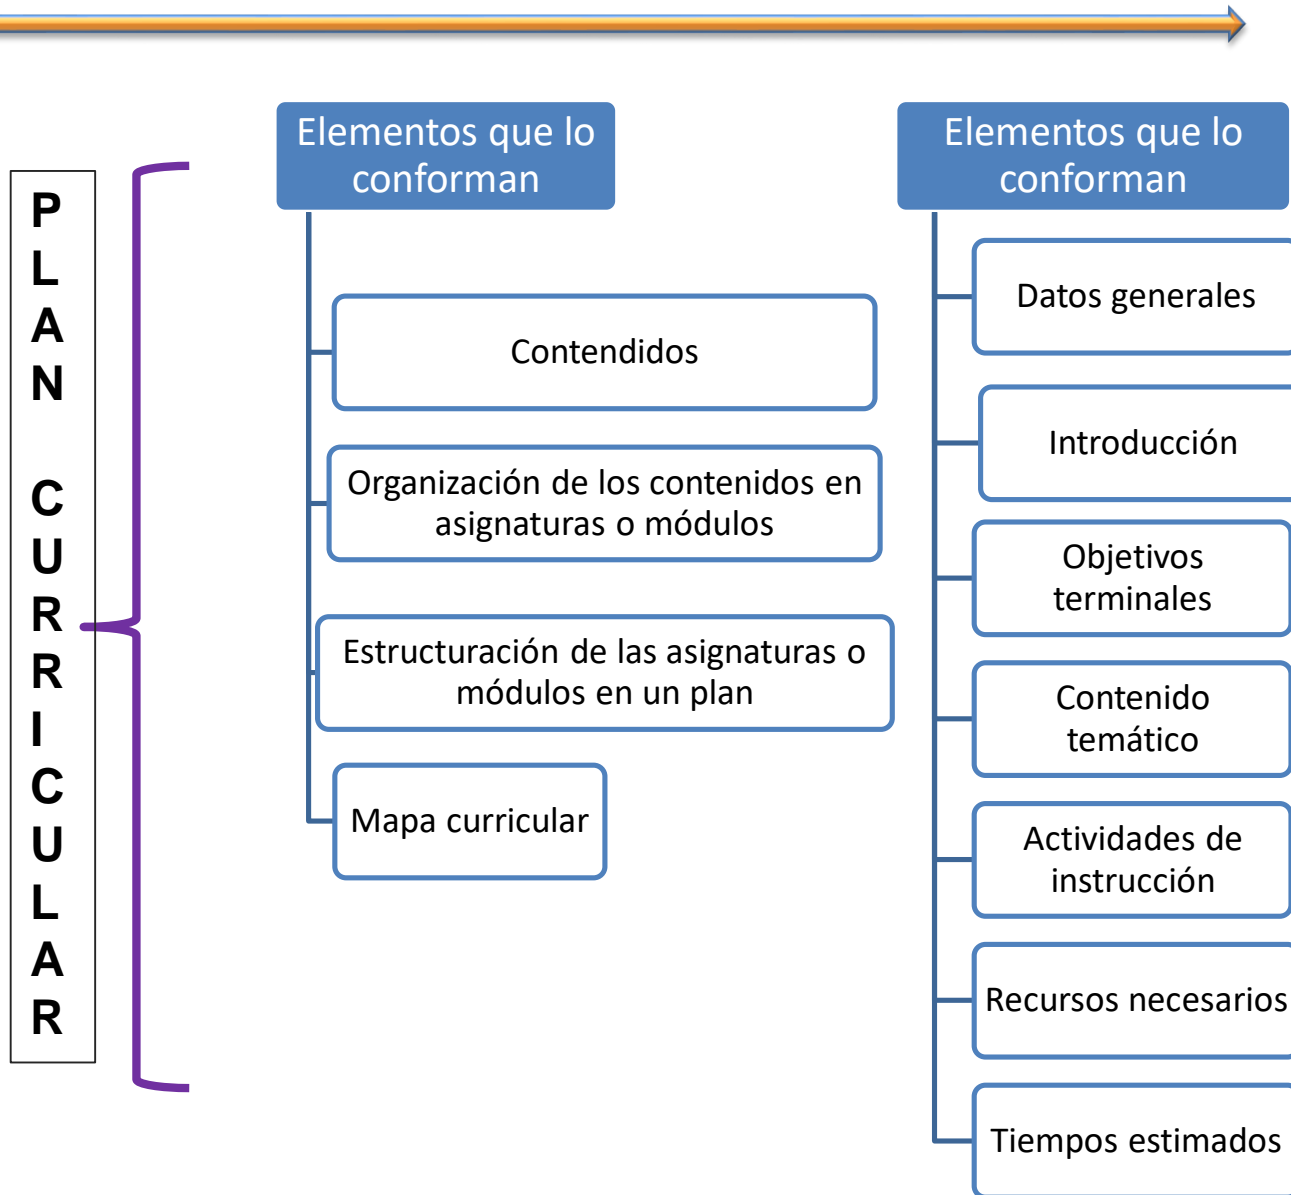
PLAN CURRICULAR

Elementos que lo conforman

Contendidos

Organización de los contenidos en asignaturas o módulos

Estructuración de las asignaturas o módulos en un plan

Mapa curricular

Elementos que lo conforman

Datos generales

Introducción

Objetivos terminales

Contenido temático

Actividades de instrucción

Recursos necesarios

Tiempos estimados